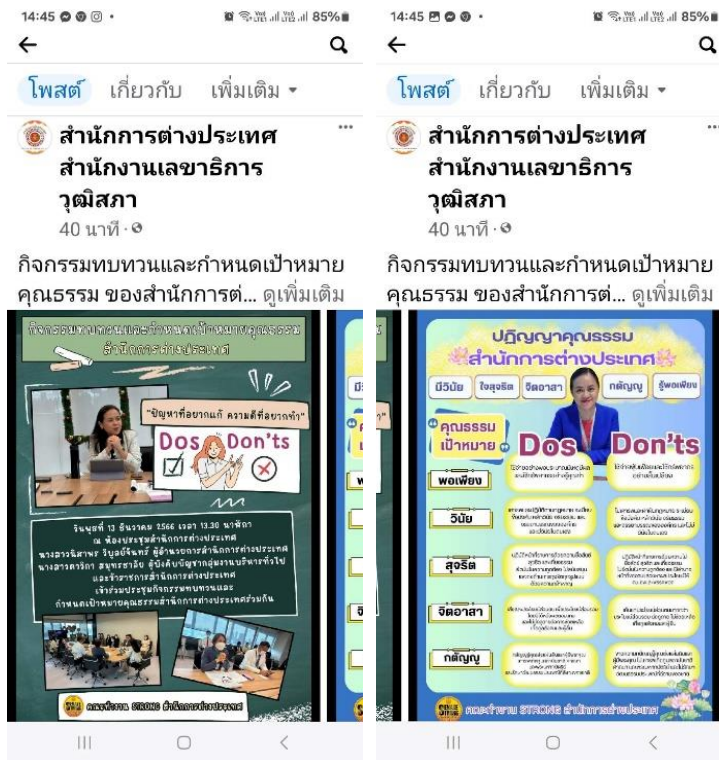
14:45

85%

โพสต์ เกี่ยวกับ เพิ่มเติม ▾

สำนักการต่างประเทศ สำนักงานเลขาธิการวุฒิสภา

40 นาที ·

กิจกรรมทบทวนและกำหนดเป้าหมายคุณธรรม ของสำนักการต่... ดูเพิ่มเติม

กิจกรรมทบทวนและกำหนดเป้าหมายคุณธรรม สำนักการต่างประเทศ

"ปัญหาที่อยากแก้ ความดีที่อยากทำ"

Dos Don'ts

วันพุธที่ 13 ธันวาคม 2566 เวลา 13.30 นาฬิกา ณ ห้องประชุมสำนักการต่างประเทศ นางสาวนิสาพร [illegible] ผู้อำนวยการสำนักการต่างประเทศ นางสาว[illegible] ผู้บังคับบัญชากลุ่มงานบริหารทั่วไป และข้าราชการสำนักการต่างประเทศ เข้าร่วมประชุมกิจกรรมทบทวนและกำหนดเป้าหมายคุณธรรมสำนักการต่างประเทศร่วมกัน

คณะทำงาน STRONG สำนักการต่างประเทศ

14:45

85%

โพสต์ เกี่ยวกับ เพิ่มเติม ▾

สำนักการต่างประเทศ สำนักงานเลขาธิการวุฒิสภา

40 นาที ·

กิจกรรมทบทวนและกำหนดเป้าหมายคุณธรรม ของสำนักการต่... ดูเพิ่มเติม

ปฏิญญาคุณธรรม สำนักการต่างประเทศ

มีวินัย ใจสุจริต จิตอาสา กตัญญู รู้พอเพียง

คุณธรรมเป้าหมาย

Dos Don'ts

พอเพียง

วินัย

สุจริต

จิตอาสา

กตัญญู

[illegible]

คณะทำงาน STRONG สำนักการต่างประเทศ